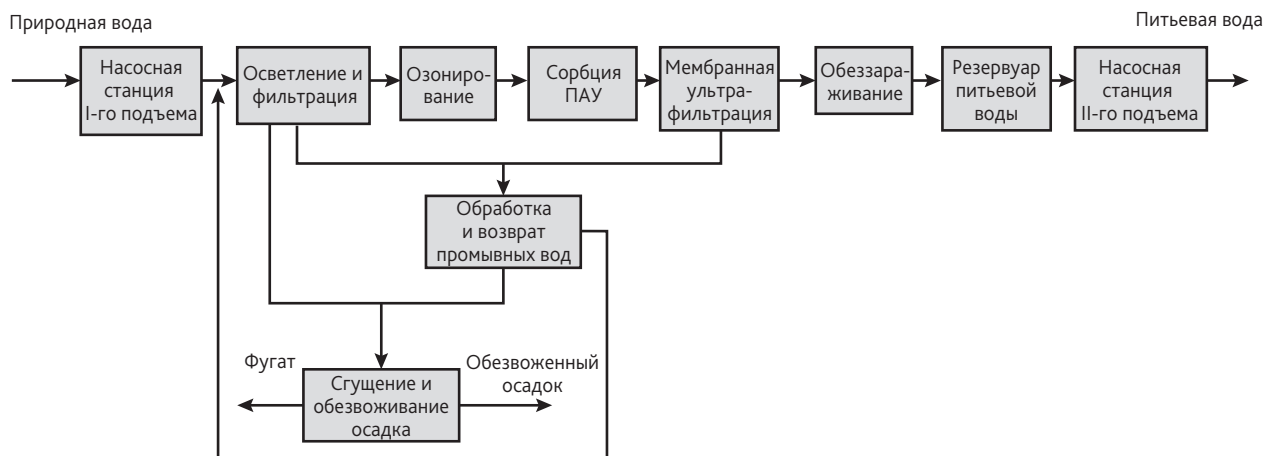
Природная вода

Питьевая вода

Насосная станция I-го подъема

Осветление и фильтрация

Озонирование

Сорбция ПАУ

Мембранная ультрафильтрация

Обеззараживание

Резервуар питьевой воды

Насосная станция II-го подъема

Обработка и возврат промывных вод

Фугат

Обезвоженный осадок

Сгущение и обезвоживание осадка